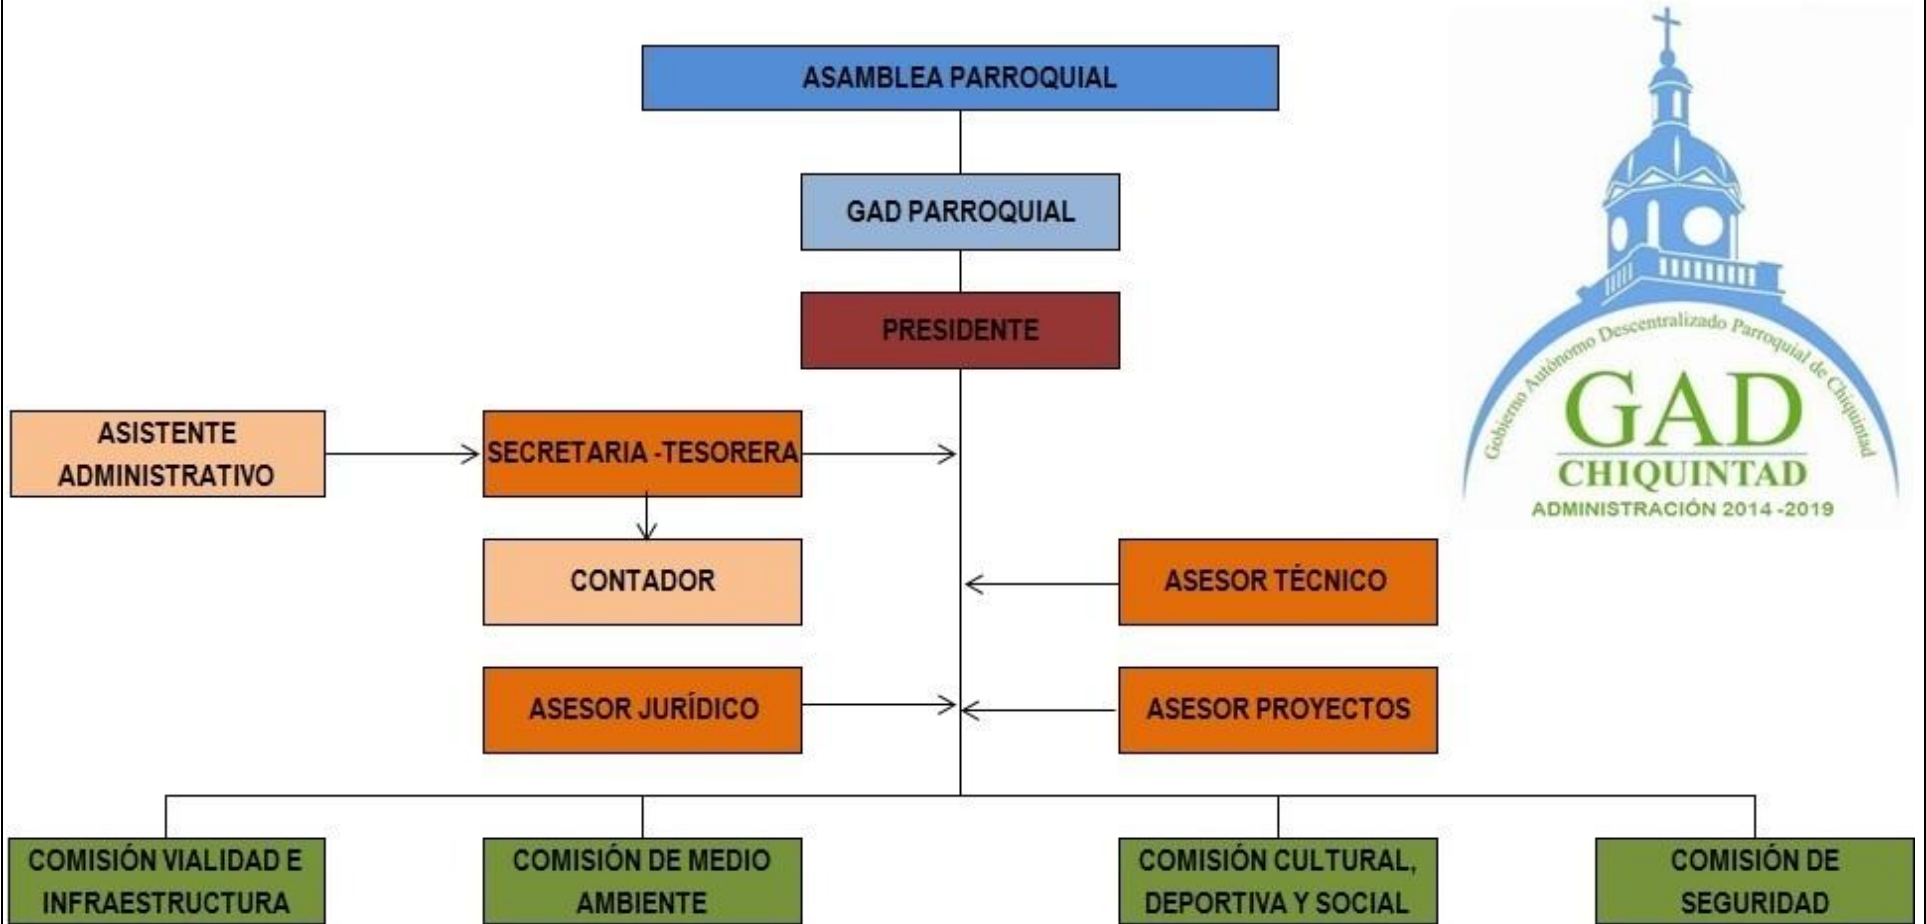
ASAMBLEA PARROQUIAL

GAD PARROQUIAL

PRESIDENTE

ASISTENTE ADMINISTRATIVO

SECRETARIA -TESORERA

CONTADOR

ASESOR TÉCNICO

ASESOR JURÍDICO

ASESOR PROYECTOS

COMISIÓN VIALIDAD E INFRAESTRUCTURA

COMISIÓN DE MEDIO AMBIENTE

COMISIÓN CULTURAL, DEPORTIVA Y SOCIAL

COMISIÓN DE SEGURIDAD

Gobierno Autónomo Descentralizado Parroquial de Chiquintad
GAD
CHIQUINTAD
ADMINISTRACIÓN 2014 -2019